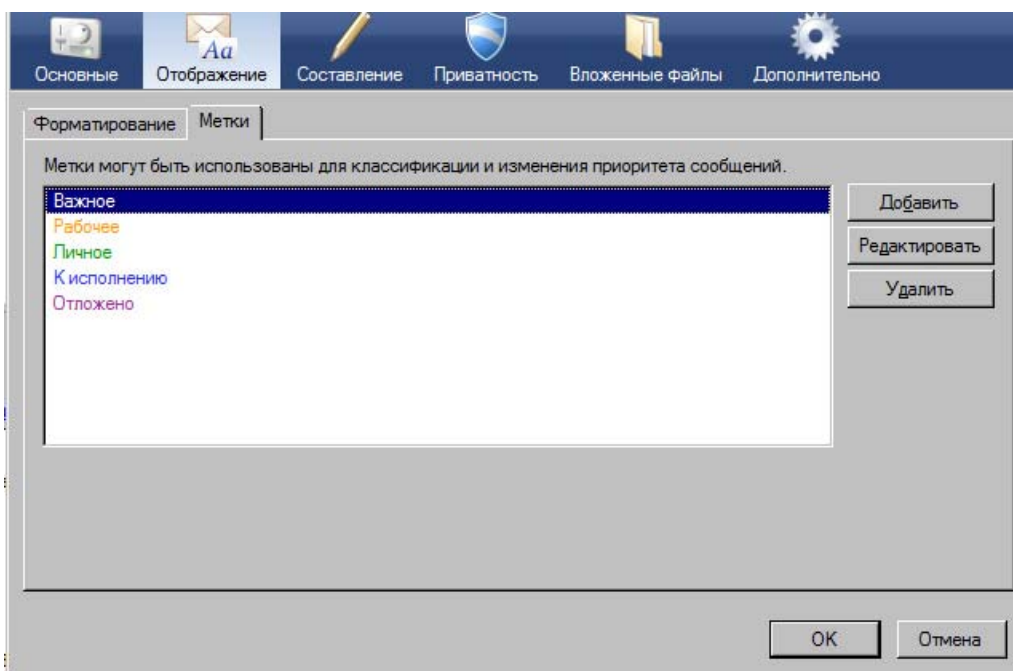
Aa
Основные Отображение Составление Приватность Вложенные файлы Дополнительно

Форматирование Метки

Метки могут быть использованы для классификации и изменения приоритета сообщений.

Важное
Рабочее
Личное
К исполнению
Отложено

Добавить
Редактировать
Удалить

OK Отмена